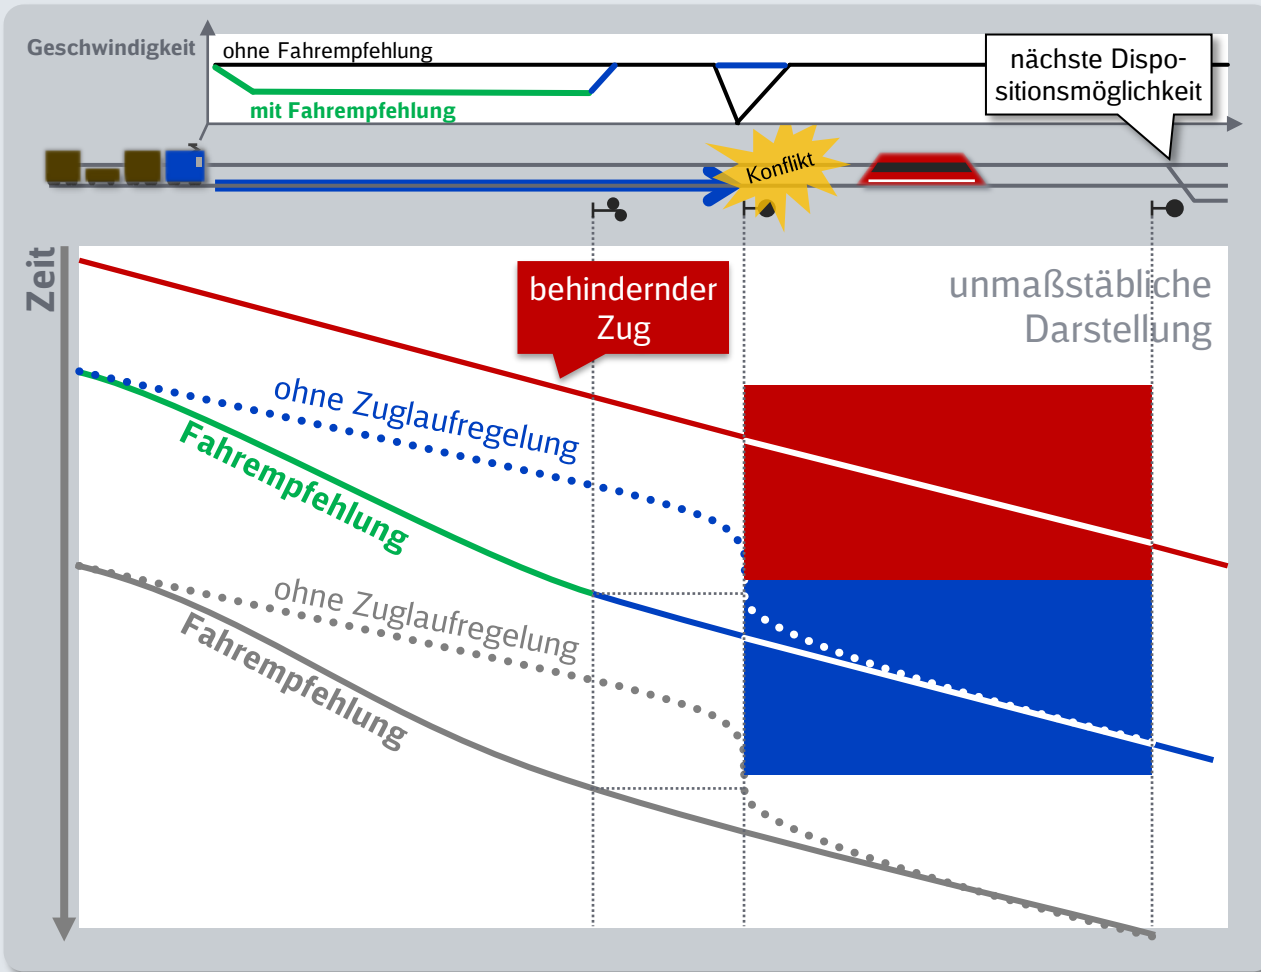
Geschwindigkeit

ohne Fahrempfehlung

mit Fahrempfehlung

nächste Dispositionsmöglichkeit

Konflikt

Zeit

behindernder Zug

unmaßstäbliche Darstellung

ohne Zuglaufregelung

Fahrempfehlung

ohne Zuglaufregelung

Fahrempfehlung